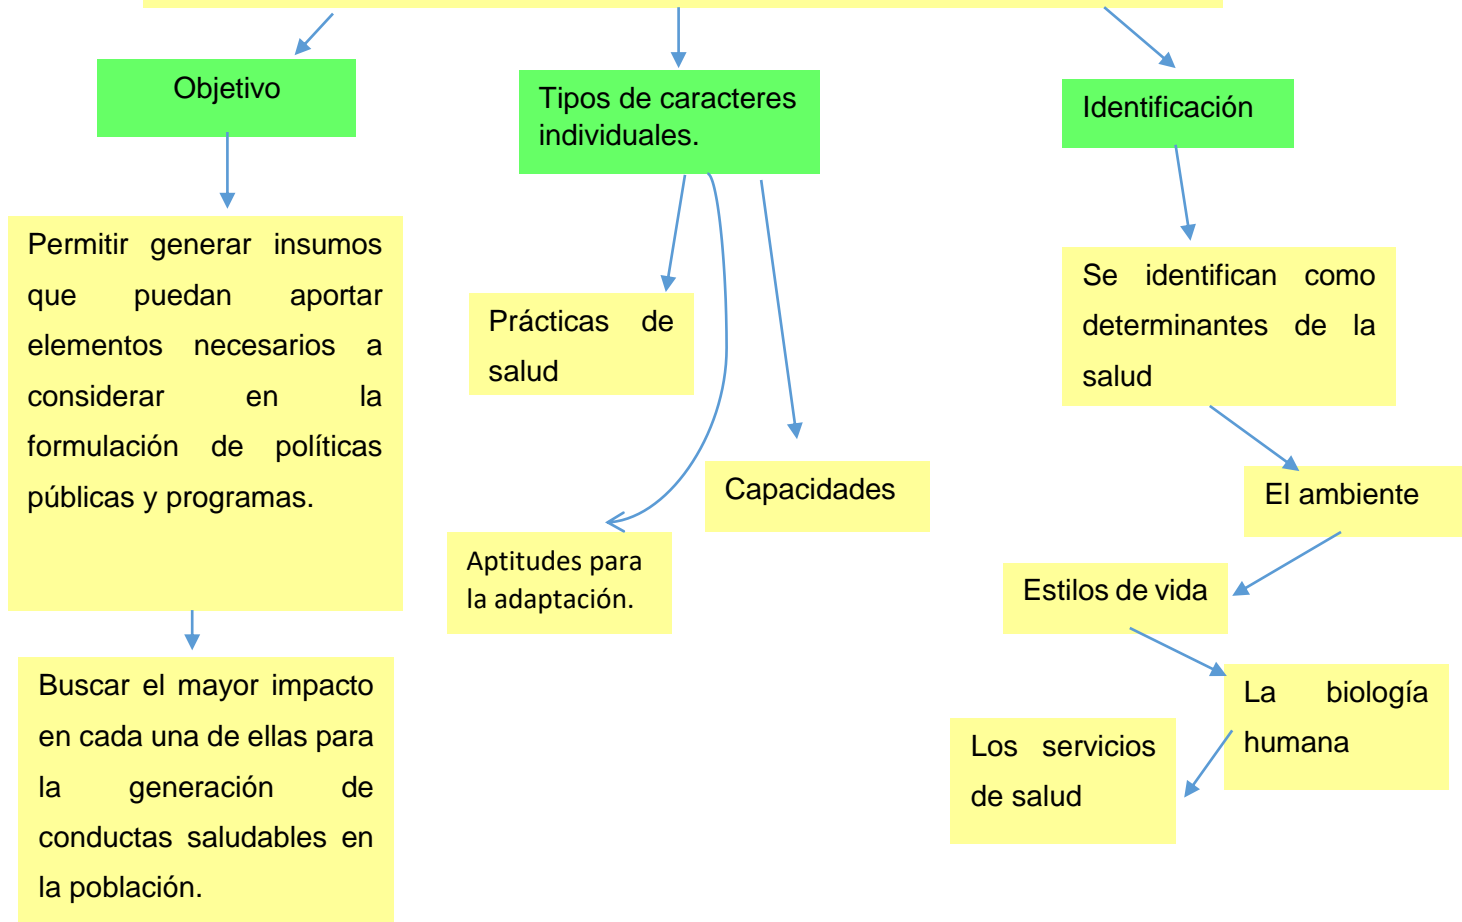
Objetivo

Tipos de caracteres individuales.

Identificación

Permitir generar insumos que puedan aportar elementos necesarios a considerar en la formulación de políticas públicas y programas.

Buscar el mayor impacto en cada una de ellas para la generación de conductas saludables en la población.

Prácticas de salud

Capacidades

Aptitudes para la adaptación.

Se identifican como determinantes de la salud

El ambiente

Estilos de vida

La biología humana

Los servicios de salud